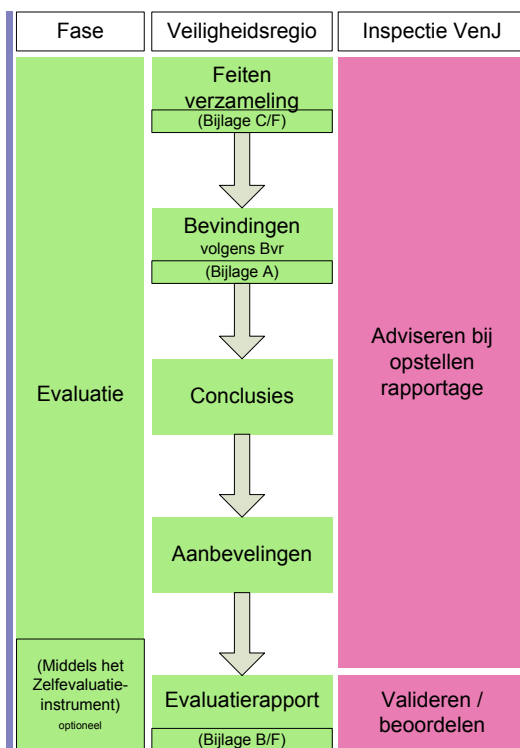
| Fase | Veiligheidsregio | Inspectie VenJ |
|---|---|---|

Feiten verzameling
(Bijlage C/F)

Bevindingen
volgens Bvr
(Bijlage A)

Evaluatie

Conclusies

Adviseren bij opstellen rapportage

Aanbevelingen

(Middels het Zelfevaluatie-instrument)
optioneel

Evaluatierapport
(Bijlage B/F)

Valideren / beoordelen